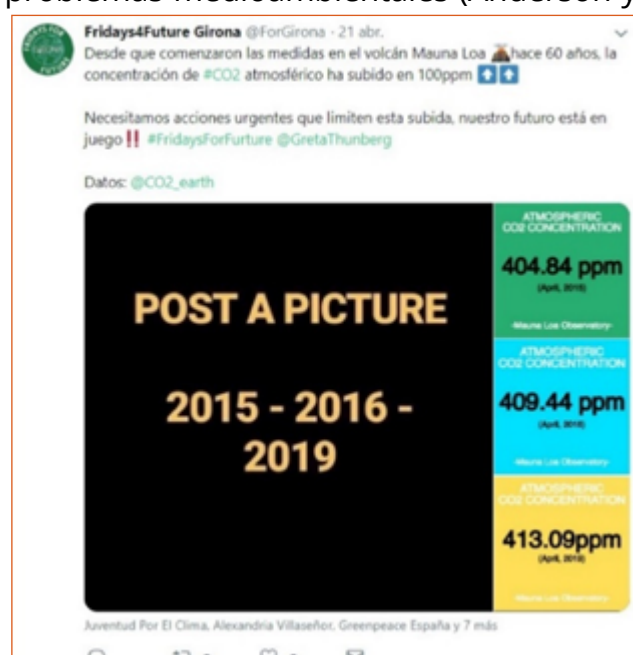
problemas medioambientales (Anderson y

Fridays4Future Girona @ForGirona · 21 abr.
Desde que comenzaron las medidas en el volcán Mauna Loa hace 60 años, la concentración de #CO2 atmosférico ha subido en 100ppm

Necesitamos acciones urgentes que limiten esta subida, nuestro futuro está en juego‼️ #FridaysForFurture @GretaThunberg

Datos: @CO2_earth

POST A PICTURE

2015 - 2016 - 2019

ATMOSPHERIC CO2 CONCENTRATION
404.84 ppm
(April, 2015)
-Mauna Loa Observatory-

ATMOSPHERIC CO2 CONCENTRATION
409.44 ppm
(April, 2016)
Mauna Loa Observatory

ATMOSPHERIC CO2 CONCENTRATION
413.09ppm
(April, 2019)
Mauna Loa Observatory

Juventud Por El Clima, Alexandria Villaseñor, Greenpeace España y 7 más